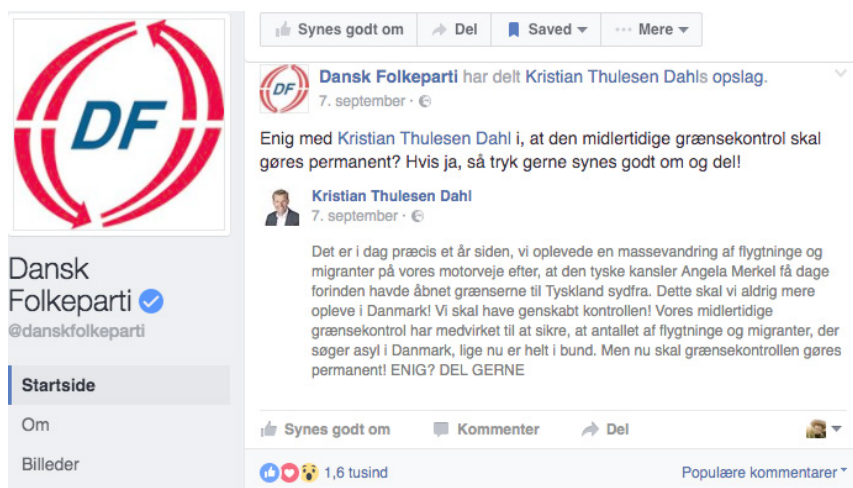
DF

Dansk Folkeparti

@danskfolkeparti

Startside

Om

Billeder

Synes godt om | Del | Saved | Mere

Dansk Folkeparti har delt Kristian Thulesen Dahls opslag.
7. september ·

Enig med Kristian Thulesen Dahl i, at den midlertidige grænsekontrol skal gøres permanent? Hvis ja, så tryk gerne synes godt om og del!

Kristian Thulesen Dahl
7. september ·

Det er i dag præcis et år siden, vi oplevede en massevandring af flygtninge og migranter på vores motorveje efter, at den tyske kansler Angela Merkel få dage forinden havde åbnet grænserne til Tyskland sydfra. Dette skal vi aldrig mere opleve i Danmark! Vi skal have genskabt kontrollen! Vores midlertidige grænsekontrol har medvirket til at sikre, at antallet af flygtninge og migranter, der søger asyl i Danmark, lige nu er helt i bund. Men nu skal grænsekontrollen gøres permanent! ENIG? DEL GERNE

Synes godt om | Kommenter | Del

1,6 tusind

Populære kommentarer